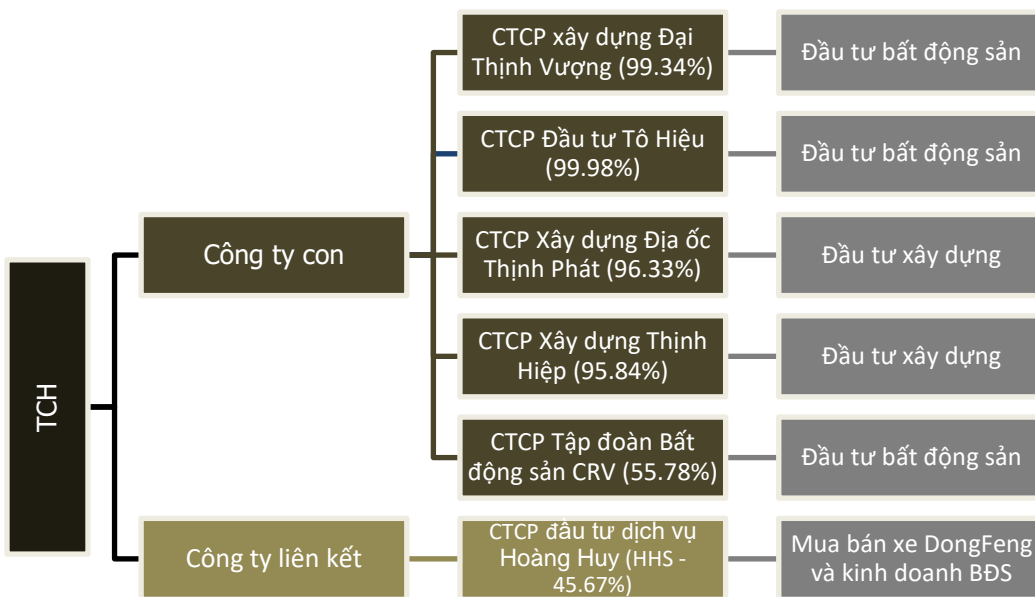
TCH

Công ty con

CTCP xây dựng Đại Thịnh Vượng (99.34%)

Đầu tư bất động sản

CTCP Đầu tư Tô Hiệu (99.98%)

Đầu tư bất động sản

CTCP Xây dựng Địa ốc Thịnh Phát (96.33%)

Đầu tư xây dựng

CTCP Xây dựng Thịnh Hiệp (95.84%)

Đầu tư xây dựng

CTCP Tập đoàn Bất động sản CRV (55.78%)

Đầu tư bất động sản

Công ty liên kết

CTCP đầu tư dịch vụ Hoàng Huy (HHS - 45.67%)

Mua bán xe DongFeng và kinh doanh BĐS